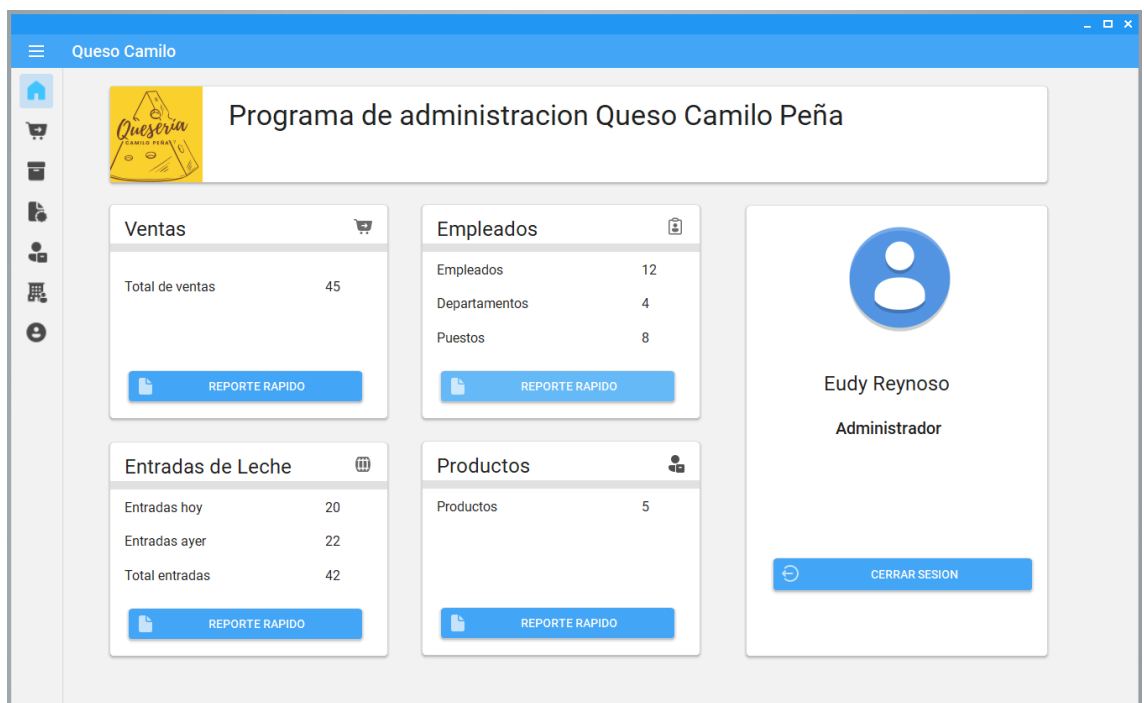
Queso Camilo

Quesería
CAMILO PEÑA

Programa de administracion Queso Camilo Peña

Ventas

Total de ventas 45

REPORTE RAPIDO

Empleados

Empleados 12

Departamentos 4

Puestos 8

REPORTE RAPIDO

Eudy Reynoso

Administrador

CERRAR SESION

Entradas de Leche

Entradas hoy 20

Entradas ayer 22

Total entradas 42

REPORTE RAPIDO

Productos

Productos 5

REPORTE RAPIDO